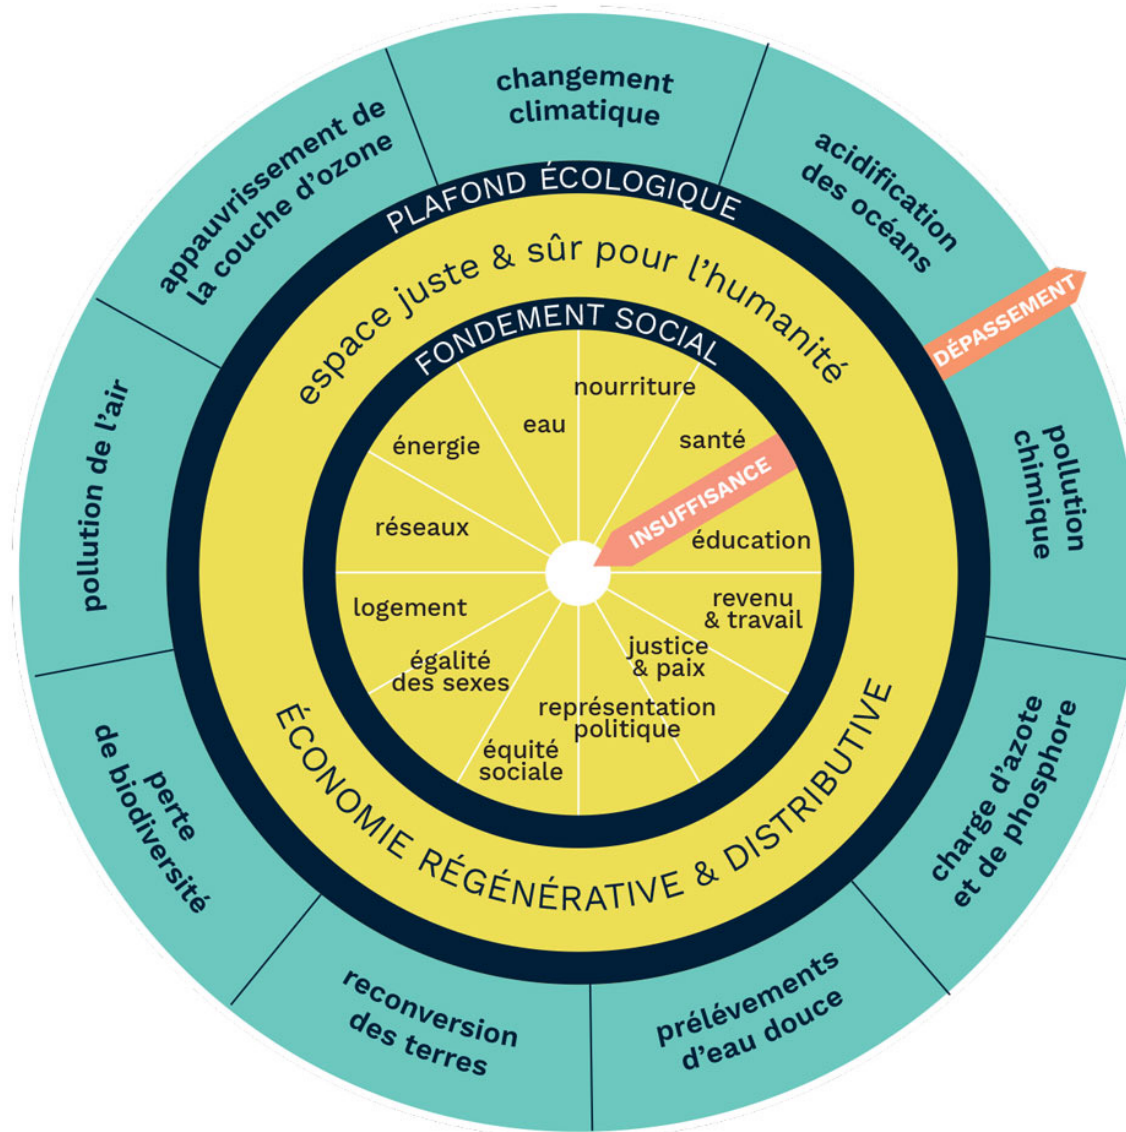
changement climatique

acidification des océans

DÉPASSEMENT

pollution chimique

charge d'azote et de phosphore

prélévements d'eau douce

reconversion des terres

perte de biodiversité

pollution de l'air

appauvrissement de la couche d'ozone

PLAFOND ÉCOLOGIQUE

espace juste & sûr pour l'humanité

FONDEMENT SOCIAL

nourriture

santé

INSUFFISANCE

éducation

revenu & travail

justice & paix

représentation politique

équité sociale

égalité des sexes

logement

réseaux

énergie

eau

ÉCONOMIE RÉGÉNÉRATIVE & DISTRIBUTIVE